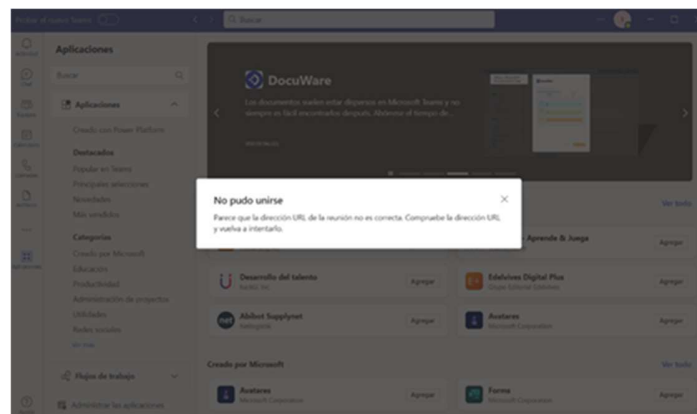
Probar el nuevo Teams

Buscar

Aplicaciones

Buscar

Aplicaciones

Creado con Power Platform

Destacadas

Popular en Teams

Principales selecciones

Novedades

Más vendidos

Categorías

Creado por Microsoft

Educación

Productividad

Administración de proyectos

Utilidades

Redes sociales

Ver más

Flujos de trabajo

Administrar las aplicaciones

DocuWare

Los documentos suelen estar dispersos en Microsoft Teams y no siempre es fácil encontrarlos después. Obtenga el tiempo de...

No pudo unirse

Parece que la dirección URL de la reunión no es correcta. Compruebe la dirección URL y vuelva a intentarlo.

Ver todo

Aprende & Juega

Agregar

Desarrollo del talento

Agregar

Edelvives Digital Plus

Agregar

Abibot Supplynet

Agregar

Avatares

Microsoft Corporation

Agregar

Creado por Microsoft

Ver todo

Avatares

Microsoft Corporation

Agregar

Forms

Microsoft Corporation

Agregar